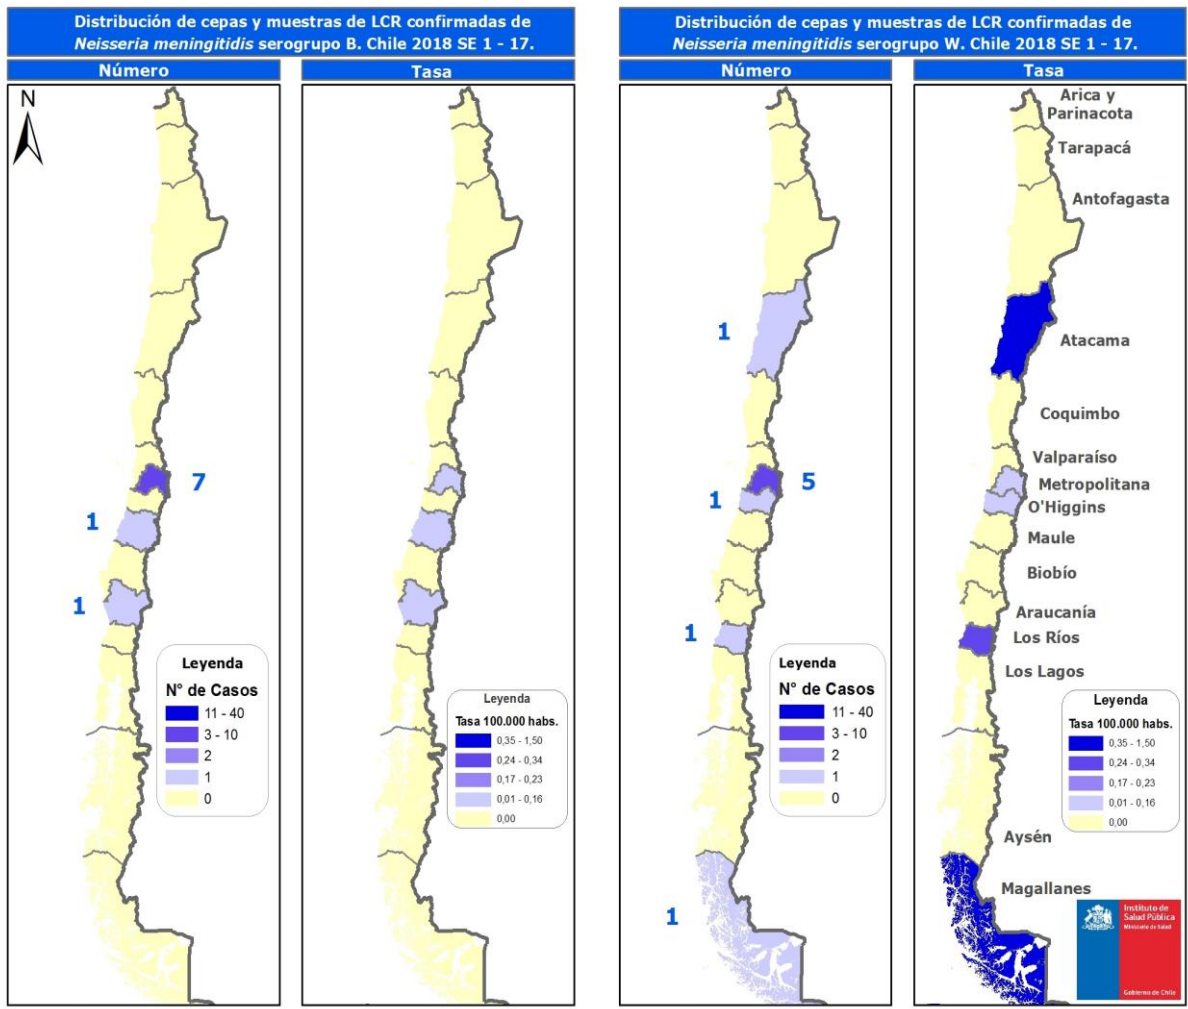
Distribución de cepas y muestras de LCR confirmadas de *Neisseria meningitidis* serogrupo B. Chile 2018 SE 1 - 17.

Número

N

7

1

1

Leyenda
N° de Casos
11 - 40
3 - 10
2
1
0

Tasa

Leyenda
Tasa 100.000 habs.
0,35 - 1,50
0,24 - 0,34
0,17 - 0,23
0,01 - 0,16
0,00

Distribución de cepas y muestras de LCR confirmadas de *Neisseria meningitidis* serogrupo W. Chile 2018 SE 1 - 17.

Número

1

5

1

1

1

Leyenda
N° de Casos
11 - 40
3 - 10
2
1
0

Tasa

Arica y Parinacota
Tarapacá
Antofagasta
Atacama
Coquimbo
Valparaíso
Metropolitana
O'Higgins
Maule
Biobío
Araucanía
Los Ríos
Los Lagos
Aysén
Magallanes

Leyenda
Tasa 100.000 habs.
0,35 - 1,50
0,24 - 0,34
0,17 - 0,23
0,01 - 0,16
0,00

Instituto de Salud Pública
Ministerio de Salud
Gobierno de Chile